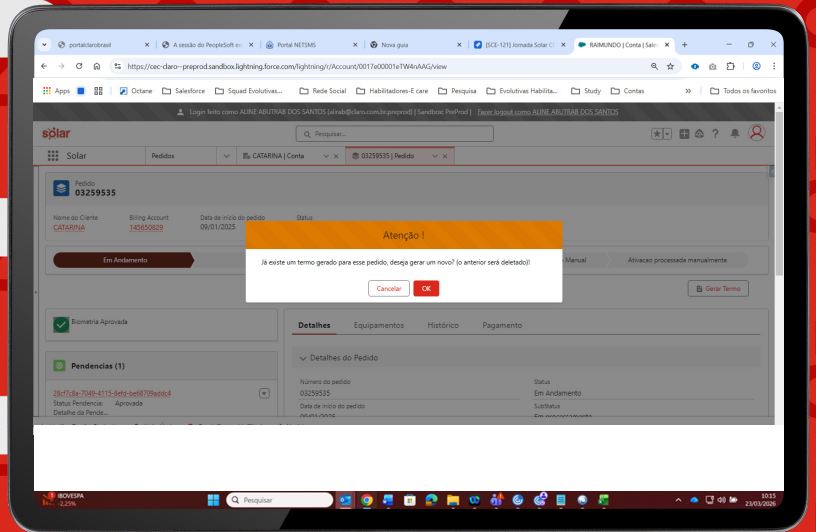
portalclarobrasil | A sessão do PeopleSoft ex | Portal NETSMS | Nova guia | [SCE-121] Jornada Solar C | RAIMUNDO | Conta | Sale

https://cec-claro--preprod.sandbox.lightning.force.com/lightning/r/Account/0017e00001eTW4nAAG/view

Apps | Octane | Salesforce | Squad Evolutivas... | Rede Social | Habilitadores-E care | Pesquisa | Evolutivas Habilita... | Study | Contas | Todos os favoritos

Login feito como ALINE ABUTRAB DOS SANTOS (alinab@claro.com.br.preprod) | Sandbox: PreProd | Fazer logout como ALINE ABUTRAB DOS SANTOS

sõlar

Pesquisar...

Solar | Pedidos | CATARINA | Conta | 03259535 | Pedido

Pedido
03259535

Nome do Cliente
CATARINA

Billing Account
145650629

Data de início do pedido
09/01/2025

Status

Em Andamento

Manual

Ativacao processada manualmente

Gerar Termo

Atenção !

Já existe um termo gerado para esse pedido, deseja gerar um novo? (o anterior será deletado)!

Cancelar

OK

Biometria Aprovada

Pendencias (1)

28cf7c8a-7049-4115-8efd-be68709addc8
Status Pendencia: Aprovada
Detalhes da Pende...

Detalhes | Equipamentos | Histórico | Pagamento

Detalhes do Pedido

Número do pedido
03259535

Status
Em Andamento

Data de início do pedido
09/01/2025

SubStatus
Em processamento

IBOVESPA
-2,25%

Pesquisar

10:15
23/03/2026